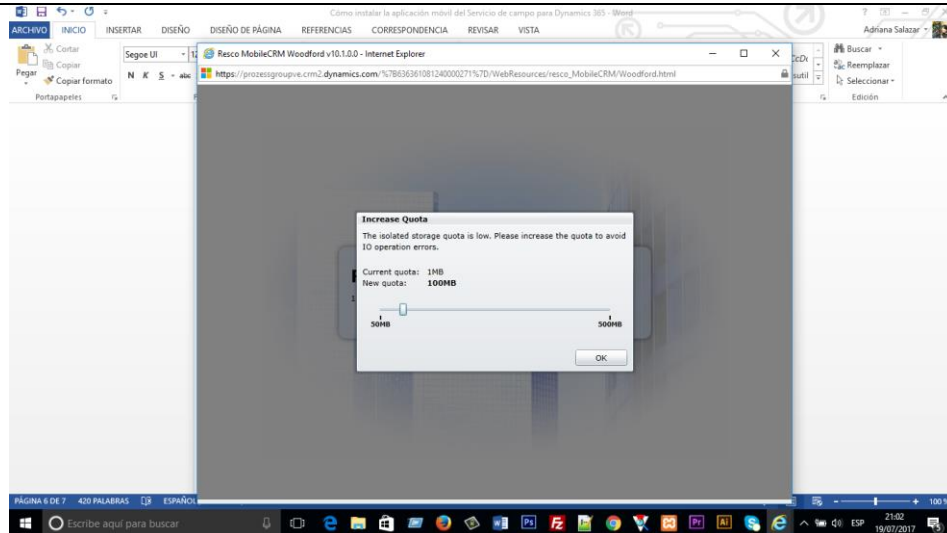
Cómo instalar la aplicación móvil del Servicio de campo para Dynamics 365 - Word

ARCHIVO INICIO INSERTAR DISEÑO DISEÑO DE PÁGINA REFERENCIAS CORRESPONDENCIA REVISAR VISTA

Adriana Salazar

Cortar
Copiar
Pegar
Copiar formato
Portapapeles

Segoe UI

N K S abc

Buscar
Reemplazar
Seleccionar
Edición

sutil

Resco MobileCRM Woodford v10.1.0.0 - Internet Explorer

https://prozessgroupve.crm2.dynamics.com/%7B636361081240000271%7D/WebResources/resco_MobileCRM/Woodford.html

Increase Quota

The isolated storage quota is low. Please increase the quota to avoid IO operation errors.

Current quota: 1MB
New quota: 100MB

50MB

500MB

OK

PÁGINA 6 DE 7 420 PALABRAS ESPAÑOL

Escribe aquí para buscar

ESP 21:02 19/07/2017